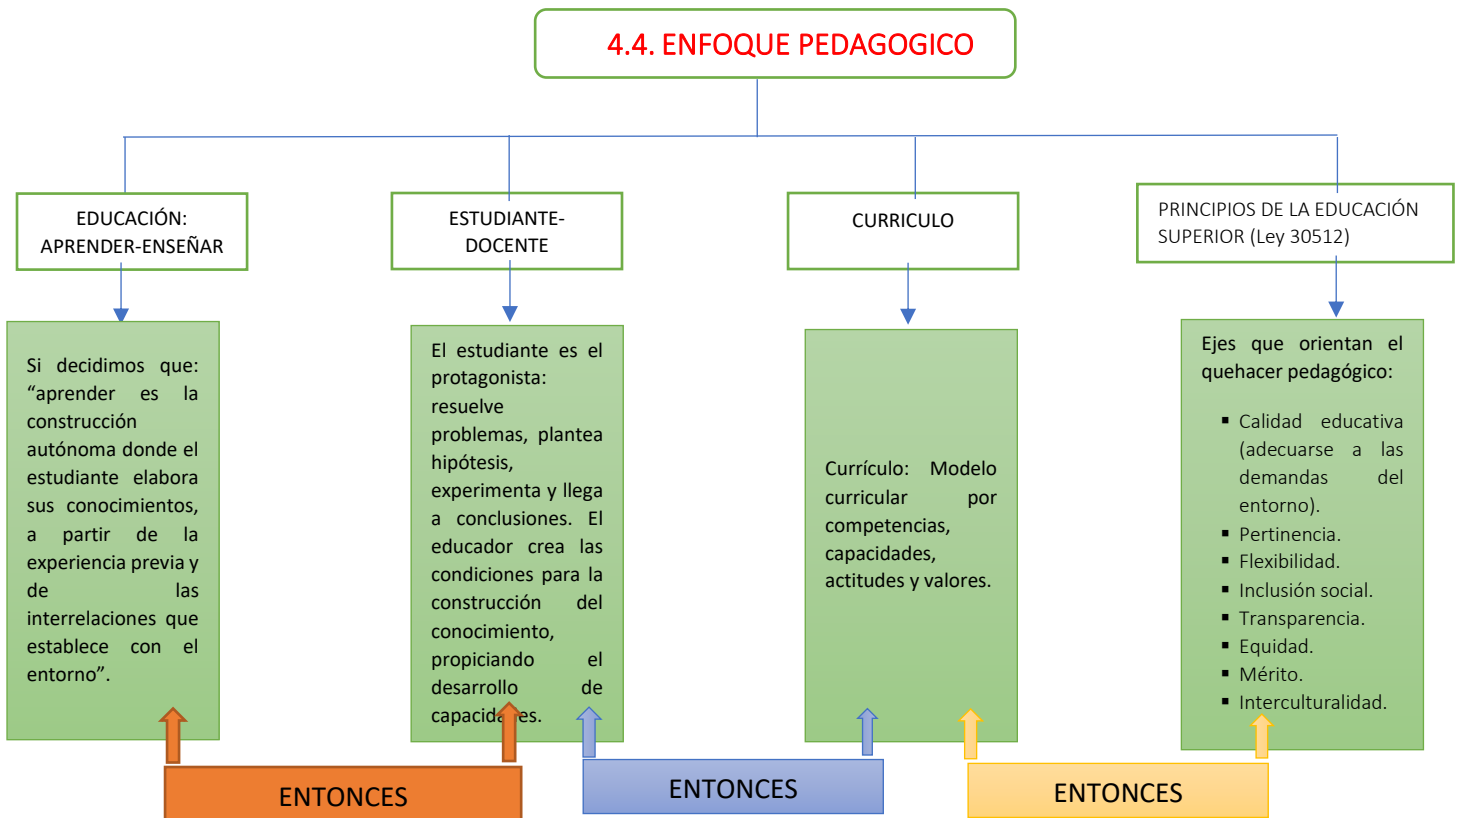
4.4. ENFOQUE PEDAGOGICO

EDUCACIÓN: APRENDER-ENSEÑAR

ESTUDIANTE-DOCENTE

CURRICULO

PRINCIPIOS DE LA EDUCACIÓN SUPERIOR (Ley 30512)

Si decidimos que: "aprender es la construcción autónoma donde el estudiante elabora sus conocimientos, a partir de la experiencia previa y de las interrelaciones que establece con el entorno".

El estudiante es el protagonista: resuelve problemas, plantea hipótesis, experimenta y llega a conclusiones. El educador crea las condiciones para la construcción del conocimiento, propiciando el desarrollo de capacidades.

Currículo: Modelo curricular por competencias, capacidades, actitudes y valores.

Ejes que orientan el quehacer pedagógico:

- Calidad educativa (adecuarse a las demandas del entorno).
- Pertinencia.
- Flexibilidad.
- Inclusión social.
- Transparencia.
- Equidad.
- Mérito.
- Interculturalidad.

ENTONCES

ENTONCES

ENTONCES